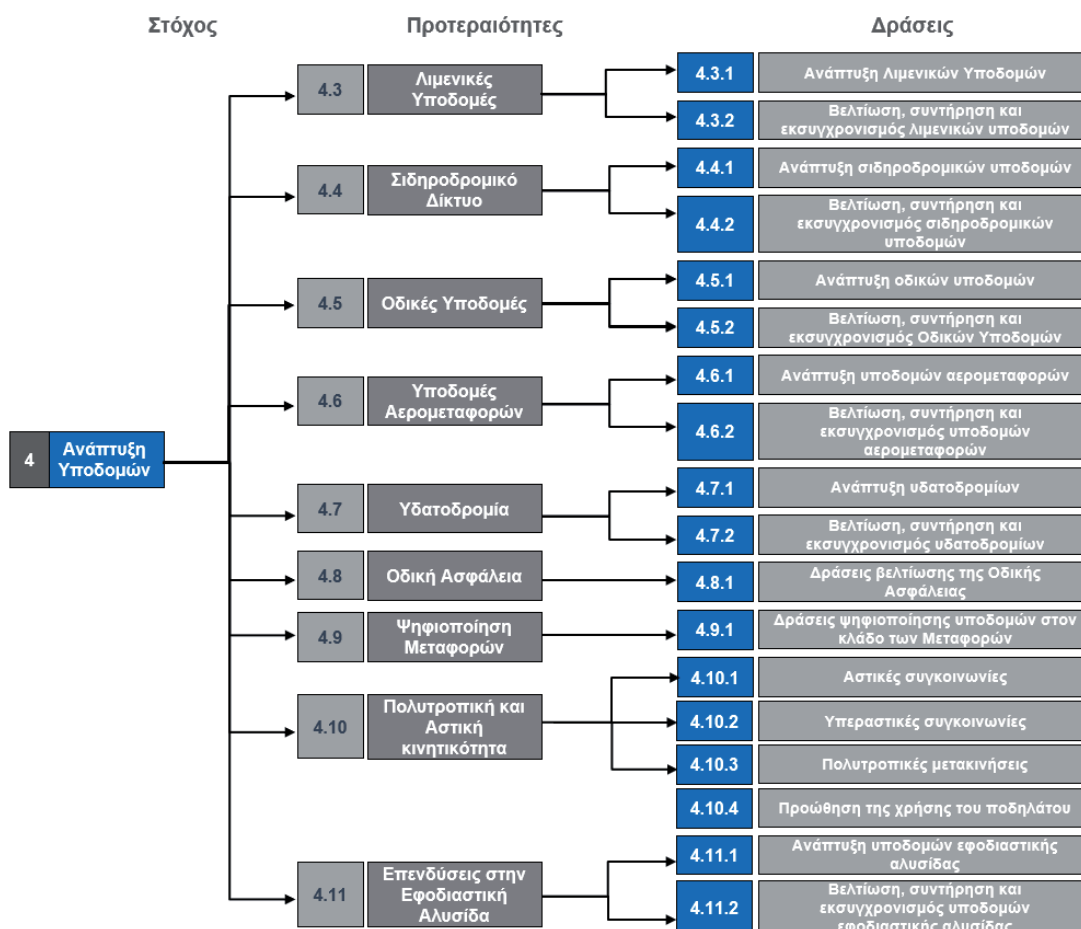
Στόχος

Προτεραιότητες

Δράσεις

4 Ανάπτυξη Υποδομών

4.3 Λιμενικές Υποδομές

4.3.1 Ανάπτυξη Λιμενικών Υποδομών

4.3.2 Βελτίωση, συντήρηση και εκσυγχρονισμός λιμενικών υποδομών

4.4 Σιδηροδρομικό Δίκτυο

4.4.1 Ανάπτυξη σιδηροδρομικών υποδομών

4.4.2 Βελτίωση, συντήρηση και εκσυγχρονισμός σιδηροδρομικών υποδομών

4.5 Οδικές Υποδομές

4.5.1 Ανάπτυξη οδικών υποδομών

4.5.2 Βελτίωση, συντήρηση και εκσυγχρονισμός Οδικών Υποδομών

4.6 Υποδομές Αερομεταφορών

4.6.1 Ανάπτυξη υποδομών αερομεταφορών

4.6.2 Βελτίωση, συντήρηση και εκσυγχρονισμός υποδομών αερομεταφορών

4.7 Υδατοδρομία

4.7.1 Ανάπτυξη υδατοδρομίων

4.7.2 Βελτίωση, συντήρηση και εκσυγχρονισμός υδατοδρομίων

4.8 Οδική Ασφάλεια

4.8.1 Δράσεις βελτίωσης της Οδικής Ασφάλειας

4.9 Ψηφιοποίηση Μεταφορών

4.9.1 Δράσεις ψηφιοποίησης υποδομών στον κλάδο των Μεταφορών

4.10 Πολυτροπική και Αστική κινητικότητα

4.10.1 Αστικές συγκοινωνίες

4.10.2 Υπεραστικές συγκοινωνίες

4.10.3 Πολυτροπικές μετακινήσεις

4.10.4 Προώθηση της χρήσης του ποδηλάτου

4.11 Επενδύσεις στην Εφοδιαστική Αλυσίδα

4.11.1 Ανάπτυξη υποδομών εφοδιαστικής αλυσίδας

4.11.2 Βελτίωση, συντήρηση και εκσυγχρονισμός υποδομών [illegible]